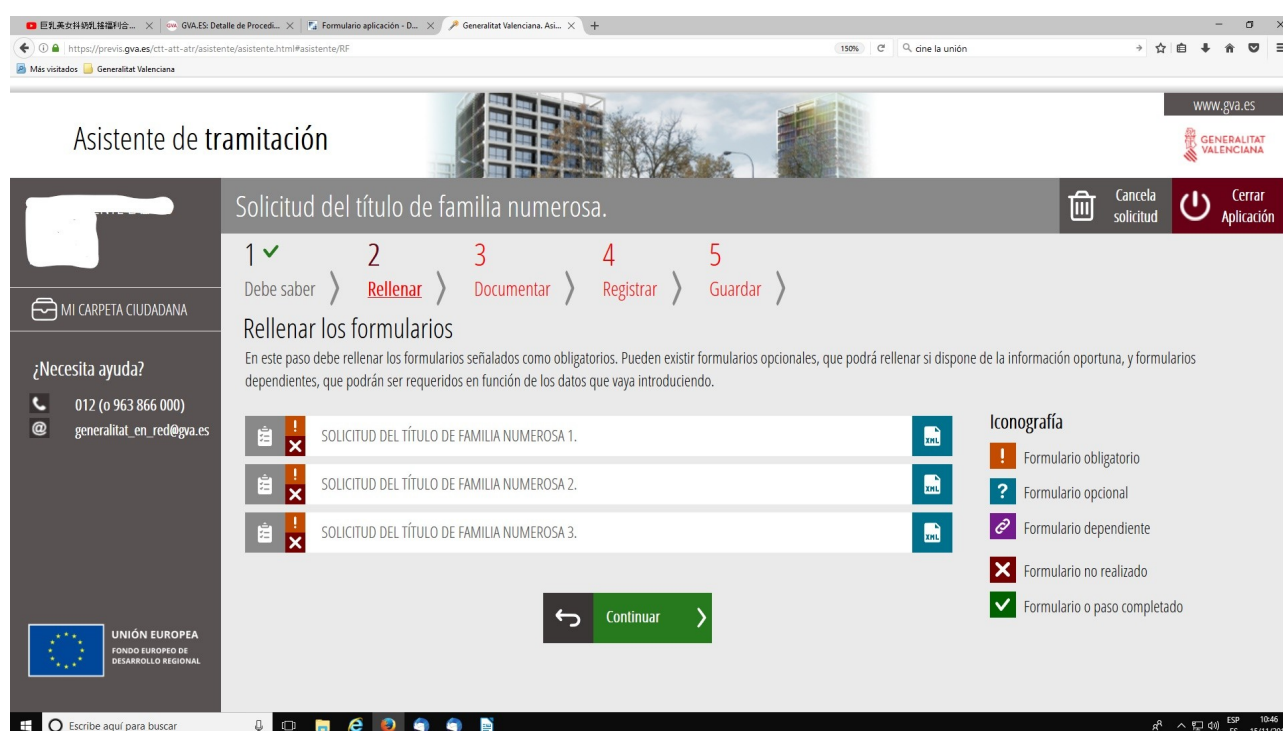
巨乳美女抖奶乳揉福利合... × GVA.ES: Detalle de Procedi... × Formulario aplicación - D... × Generalitat Valenciana. Asi... × +

https://previs.gva.es/ctt-att-atr/asistente/asistente.html#asistente/RF 150% cine la unión

Más visitados Generalitat Valenciana

www.gva.es

Asistente de tramitación

GENERALITAT VALENCIANA

Solicitud del título de familia numerosa.

Cancela solicitud

Cerrar Aplicación

1 ✓ Debe saber
2 Rellenar
3 Documentar
4 Registrar
5 Guardar

MI CARPETA CIUDADANA

Rellenar los formularios

En este paso debe rellenar los formularios señalados como obligatorios. Pueden existir formularios opcionales, que podrá rellenar si dispone de la información oportuna, y formularios dependientes, que podrán ser requeridos en función de los datos que vaya introduciendo.

¿Necesita ayuda?

012 (o 963 866 000)

generalitat_en_red@gva.es

SOLICITUD DEL TÍTULO DE FAMILIA NUMEROSA 1.

SOLICITUD DEL TÍTULO DE FAMILIA NUMEROSA 2.

SOLICITUD DEL TÍTULO DE FAMILIA NUMEROSA 3.

XML

XML

XML

Iconografía

Formulario obligatorio

Formulario opcional

Formulario dependiente

Formulario no realizado

Formulario o paso completado

Continuar

UNIÓN EUROPEA
FONDO EUROPEO DE DESARROLLO REGIONAL

Escribe aquí para buscar

ESP 10:46